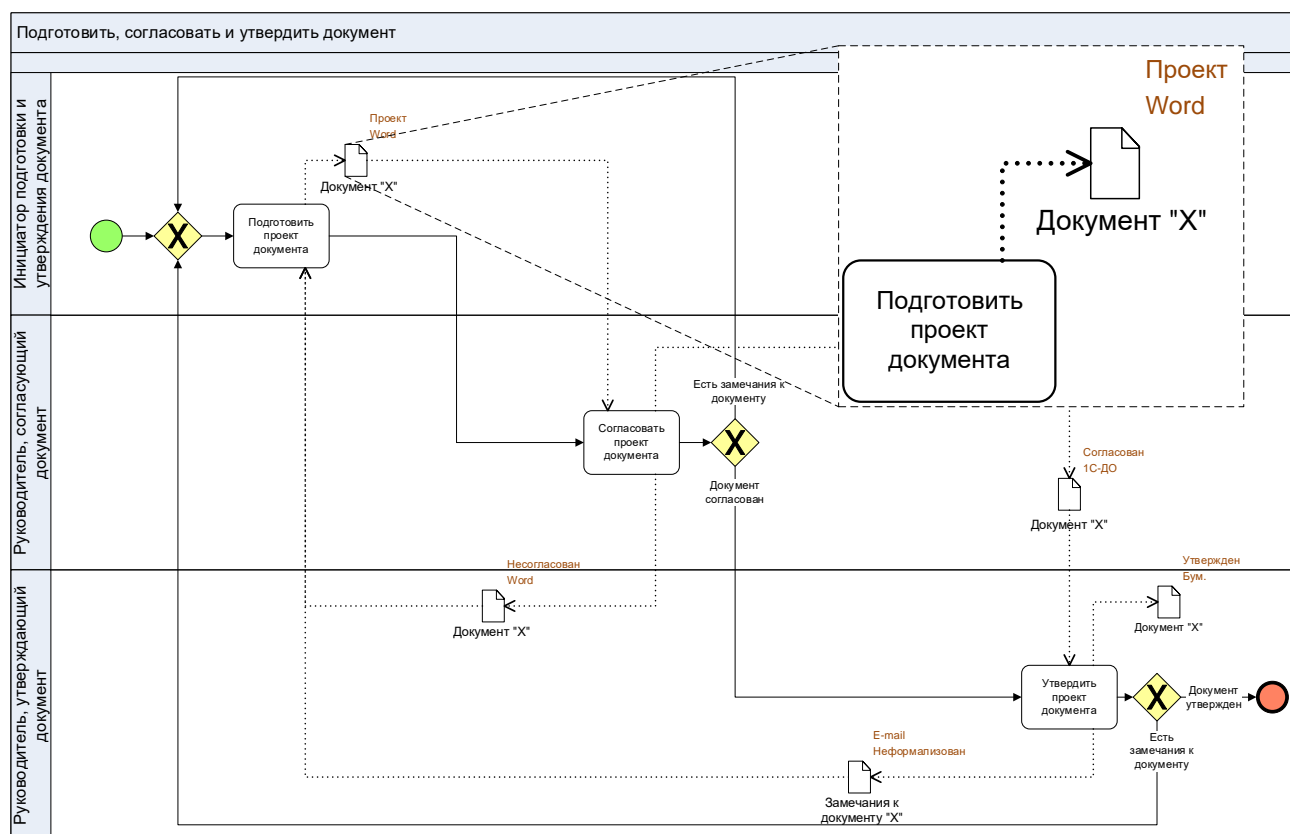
Подготовить, согласовать и утвердить документ

Инициатор подготовки и утверждения документа

Проект
Word

Документ "X"

Подготовить проект документа

Проект
Word

Документ "X"

Подготовить проект документа

Руководитель, согласующий документ

Есть замечания к документу

Согласовать проект документа

Документ согласован

Согласован
1С-ДО

Документ "X"

Руководитель, утверждающий документ

Несогласован
Word

Документ "X"

Утвержден
Бум.

Документ "X"

Утвердить проект документа

Документ утвержден

Есть замечания к документу

E-mail
Неформализован

Замечания к документу "X"